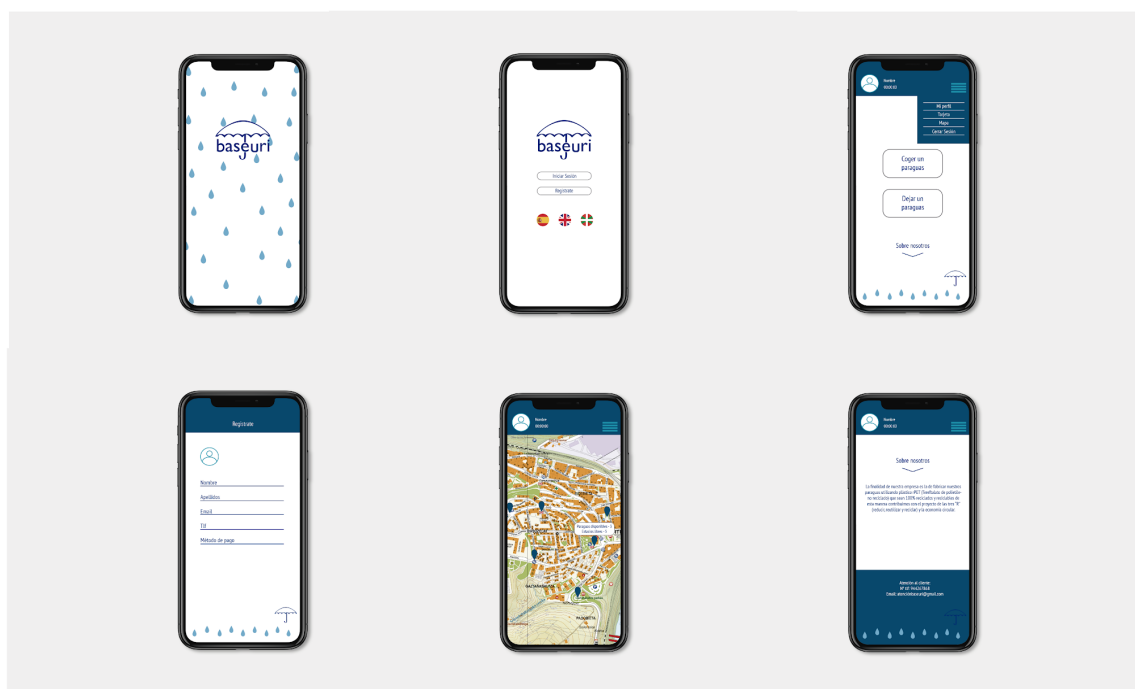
baseuri

baseuri

Iniciar Sesión

Registrate

Nombre
000000

Mi perfil
Tarjeta
Mapa
Cerrar Sesión

Coger un paraguas

Dejar un paraguas

Sobre nosotros

Registrate

Nombre

Apellidos

Email

Tlf

Método de pago

Nombre
000000

Paraguas disponibles - 5
Calle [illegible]

SALTAPADERA

PAJARITA

Nombre
000000

Sobre nosotros

La finalidad de nuestra empresa es la de fabricar nuestros paraguas utilizando plástico PET (Tereftalato de polietileno reciclado) que sean 100% reciclados y reciclables de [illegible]

Atención al cliente
Nº tlf: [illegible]
Email: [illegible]@gmail.com